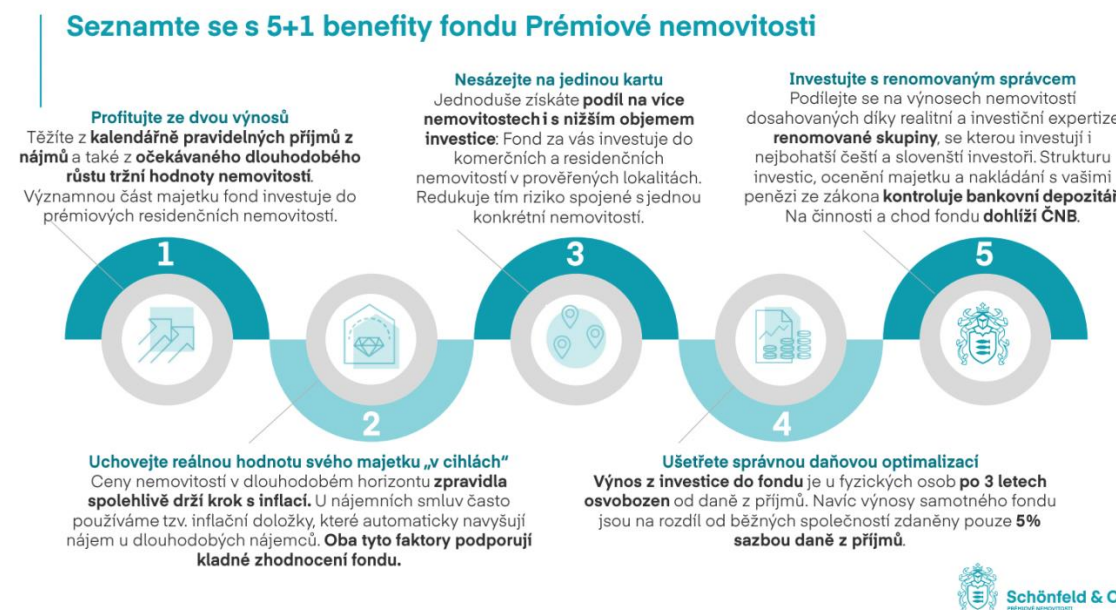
Seznamte se s 5+1 benefity fondu Prémiové nemovitosti

Profitujte ze dvou výnosů
Těžíte z kalendářně pravidelných příjmů z nájmů a také z očekávaného dlouhodobého růstu tržní hodnoty nemovitostí. Významnou část majetku fond investuje do prémiových residenčních nemovitostí.

Nesázejte na jedinou kartu
Jednoduše získáte podíl na více nemovitostech i s nižším objemem investice: Fond za vás investuje do komerčních a residenčních nemovitostí v prověřených lokalitách. Redukuje tím riziko spojené s jednou konkrétní nemovitostí.

Investujte s renomovaným správcem
Podílejte se na výnosech nemovitostí dosahovaných díky realitní a investiční expertize renomované skupiny, se kterou investují i nejbohatší čeští a slovenští investoři. Strukturu investic, ocenění majetku a nakládání s vašimi penězi ze zákona kontroluje bankovní depozitář. Na činnosti a chod fondu dohlíží ČNB.

1

2

3

4

5

Uchovejte reálnou hodnotu svého majetku „v cihlách"
Ceny nemovitostí v dlouhodobém horizontu zpravidla spolehlivě drží krok s inflací. U nájemních smluv často používáme tzv. inflační doložky, které automaticky navyšují nájem u dlouhodobých nájemců. Oba tyto faktory podporují kladné zhodnocení fondu.

Ušetřete správnou daňovou optimalizací
Výnos z investice do fondu je u fyzických osob po 3 letech osvobozen od daně z příjmů. Navíc výnosy samotného fondu jsou na rozdíl od běžných společností zdaněny pouze 5% sazbou daně z příjmů.

Schönfeld & C
PRÉMIOVÉ NEMOVITOSTI